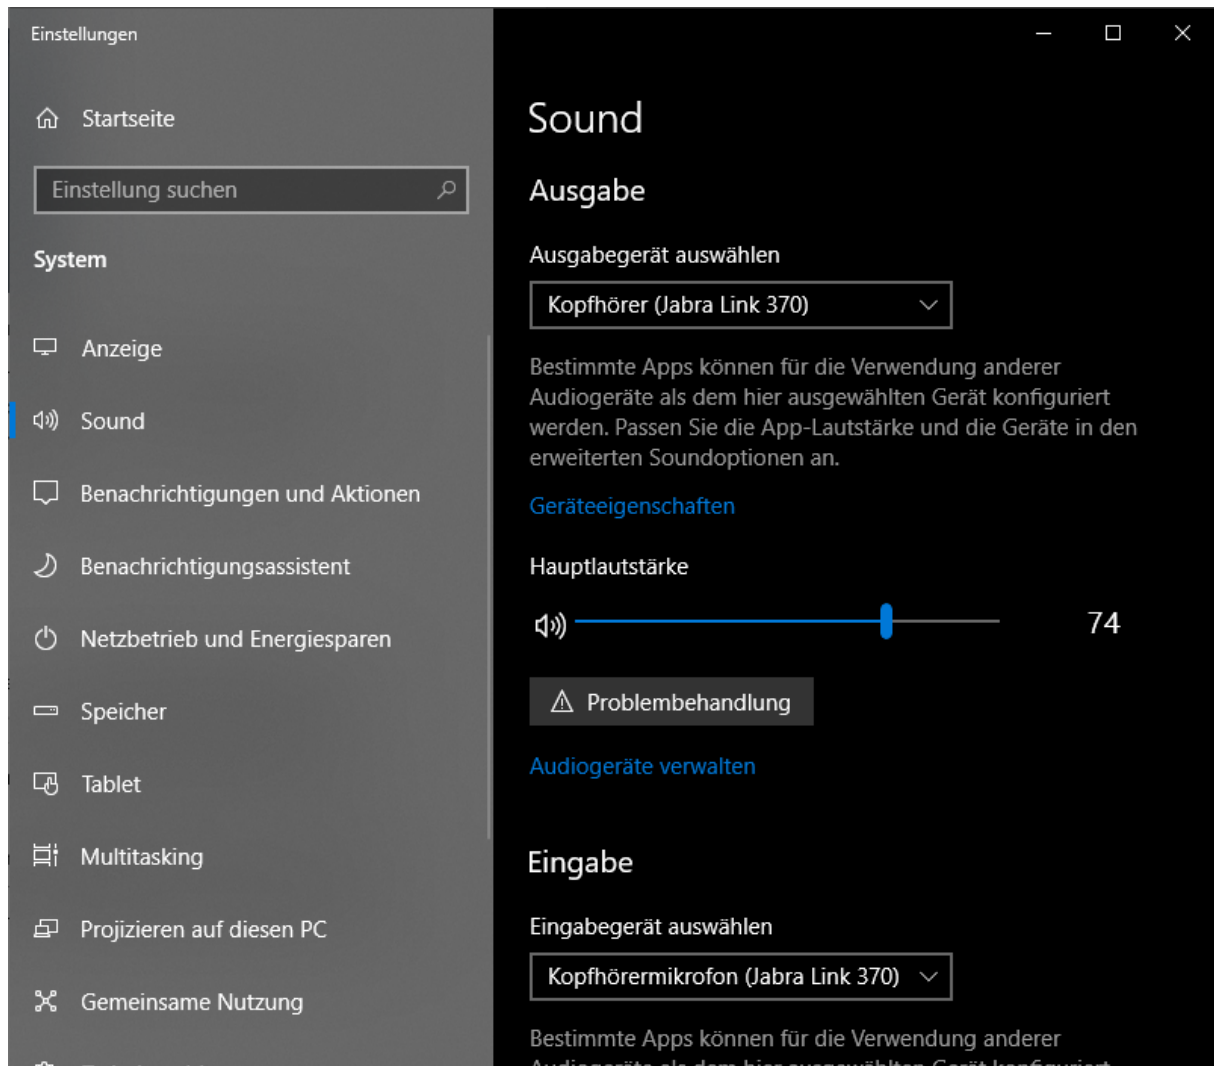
Einstellungen

Startseite

Einstellung suchen

System

Anzeige

Sound

Benachrichtigungen und Aktionen

Benachrichtigungsassistent

Netzbetrieb und Energiesparen

Speicher

Tablet

Multitasking

Projizieren auf diesen PC

Gemeinsame Nutzung

Sound

Ausgabe

Ausgabegerät auswählen

Kopfhörer (Jabra Link 370)

Bestimmte Apps können für die Verwendung anderer Audiogeräte als dem hier ausgewählten Gerät konfiguriert werden. Passen Sie die App-Lautstärke und die Geräte in den erweiterten Soundoptionen an.

Geräteeigenschaften

Hauptlautstärke

74

Problembehandlung

Audiogeräte verwalten

Eingabe

Eingabegerät auswählen

Kopfhörermikrofon (Jabra Link 370)

Bestimmte Apps können für die Verwendung anderer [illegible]